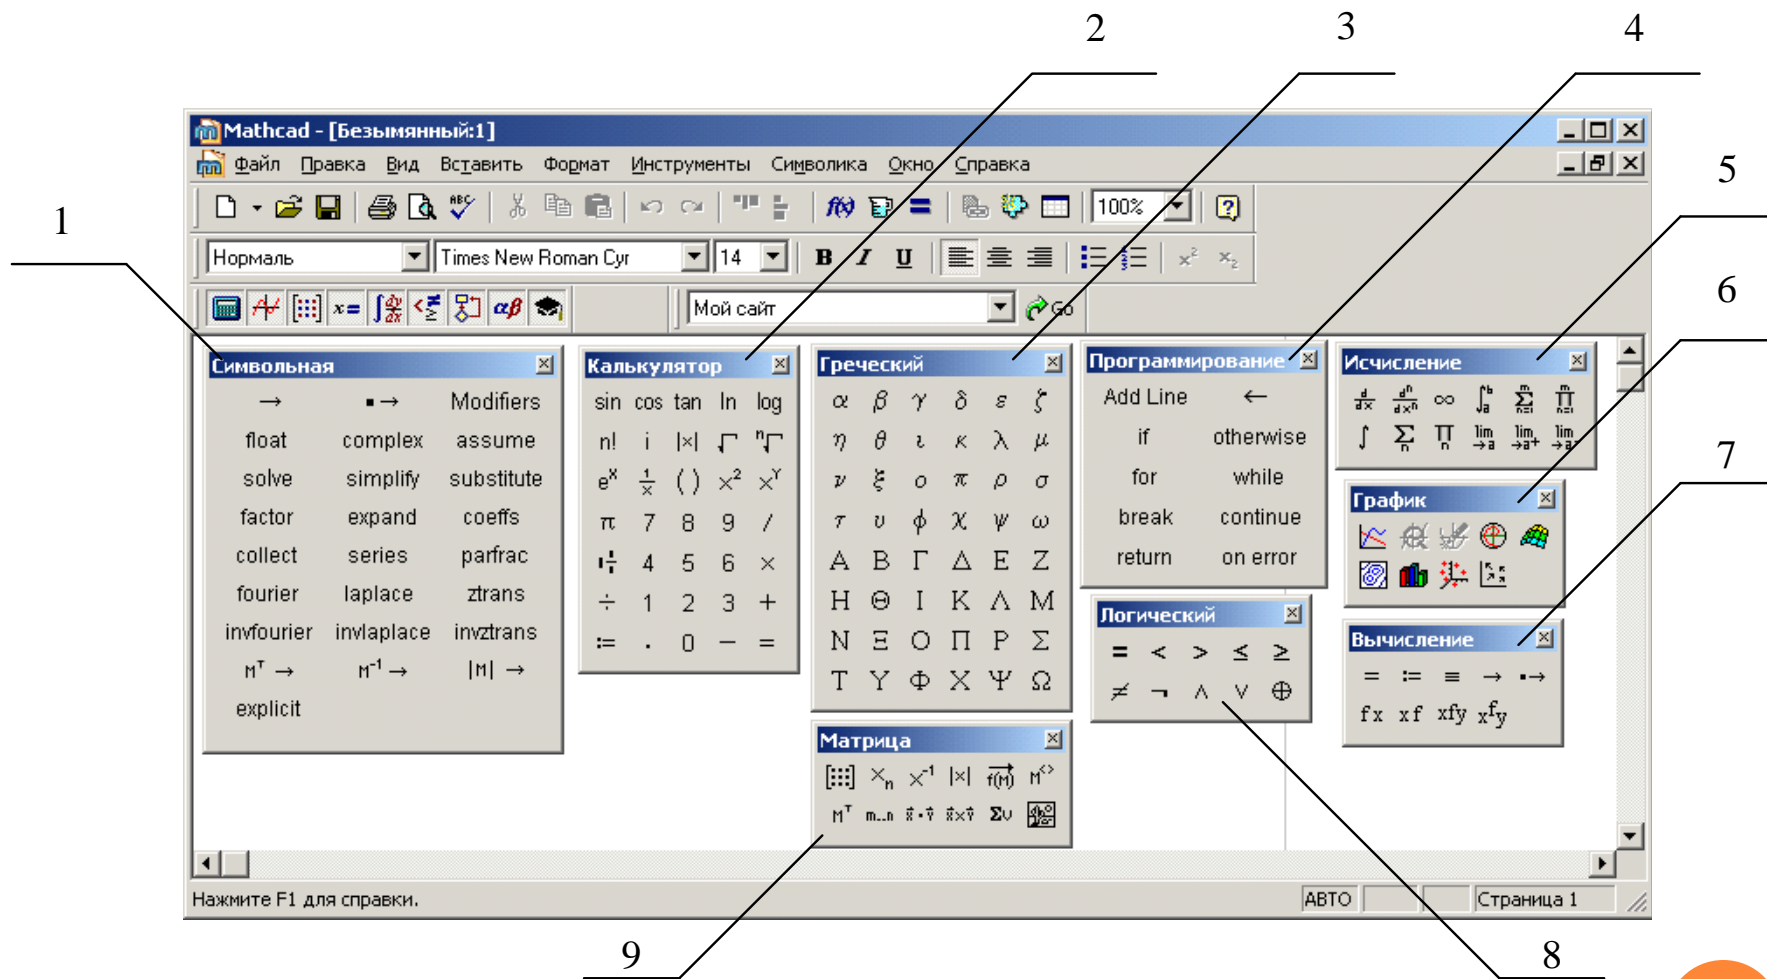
2 3 4 5 6 7 1 9 8

Mathcad - [Безымянный:1]

Файл Правка Вид Вставить Формат Инструменты Символика Окно Справка

100%

Нормаль Times New Roman Cyr 14 B I U

Мой сайт Go

Символьная
→ ▪→ Modifiers
float complex assume
solve simplify substitute
factor expand coeffs
collect series parfrac
fourier laplace ztrans
invfourier invlaplace invztrans
$M^T$ → $M^{-1}$ → |M| →
explicit

Калькулятор
sin cos tan ln log
n! i |x| $\sqrt{}$ $\sqrt[n]{}$
$e^x$ $\frac{1}{x}$ ( ) $x^2$ $x^Y$
π 7 8 9 /
4 5 6 ×
÷ 1 2 3 +
:= . 0 − =

Греческий
α β γ δ ε ζ
η θ ι κ λ μ
ν ξ ο π ρ σ
τ υ φ χ ψ ω
Α Β Γ Δ Ε Ζ
Η Θ Ι Κ Λ Μ
Ν Ξ Ο Π Ρ Σ
Τ Υ Φ Χ Ψ Ω

Программирование
Add Line ←
if otherwise
for while
break continue
return on error

Исчисление
∞ lim lim lim

График

Логический
= < > ≤ ≥
≠ ¬ ∧ ∨ ⊕

Вычисление
= := ≡ → ▪→
fx xf xfy $x^fy$

Матрица
$X_n$ $X^{-1}$ |X| $M^{<>}$
$M^T$ m..n Σv

Нажмите F1 для справки. АВТО Страница 1